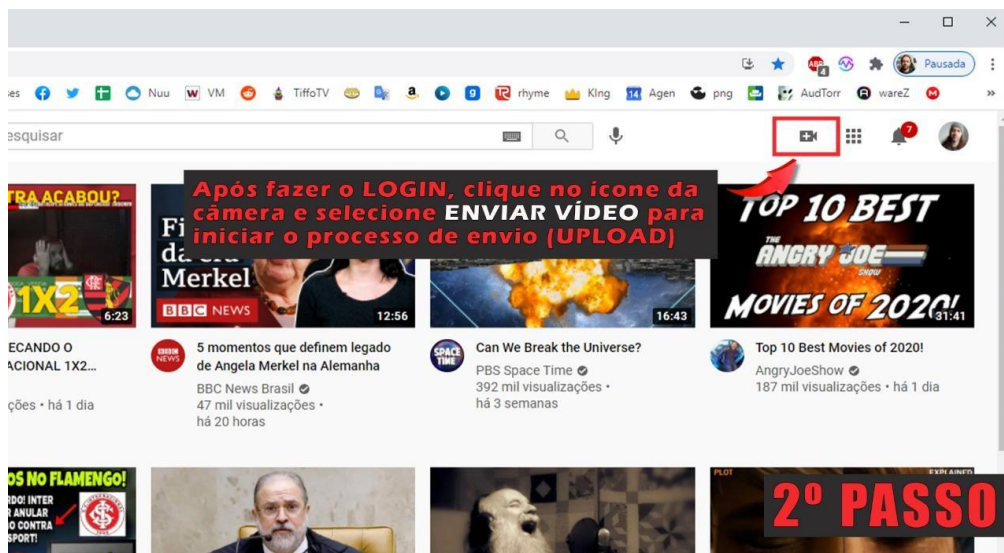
Pausada

es VM TiffoTV rhyme King Agen png AudTorr wareZ

esquisar

7

Após fazer o LOGIN, clique no ícone da câmera e selecione ENVIAR VÍDEO para iniciar o processo de envio (UPLOAD)

TRA ACABOU?

1X2

6:23

ECANDO O ACIONAL 1X2...

ções • há 1 dia

Fi da era Merkel

BBC NEWS

12:56

5 momentos que definem legado de Angela Merkel na Alemanha

BBC News Brasil

47 mil visualizações • há 20 horas

16:43

Can We Break the Universe?

PBS Space Time

392 mil visualizações • há 3 semanas

TOP 10 BEST

ANGRY JOE SHOW

MOVIES OF 2020!

31:41

Top 10 Best Movies of 2020!

AngryJoeShow

187 mil visualizações • há 1 dia

OS NO FLAMENGO!

RDO! INTER ER ANULAR O CONTRA SPORT!

PLOT

EXPLAINED

2º PASSO